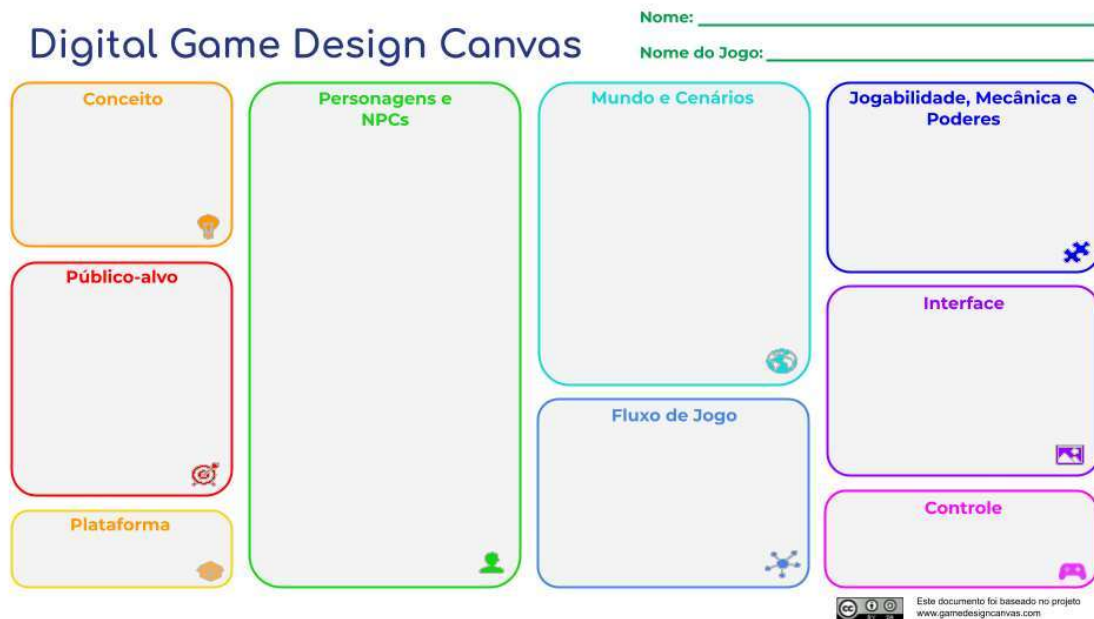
Digital Game Design Canvas

Nome: ___

Nome do Jogo: ___

Conceito

Público-alvo

Plataforma

Personagens e NPCs

Mundo e Cenários

Fluxo de Jogo

Jogabilidade, Mecânica e Poderes

Interface

Controle

Este documento foi baseado no projeto www.gamedesigncanvas.com